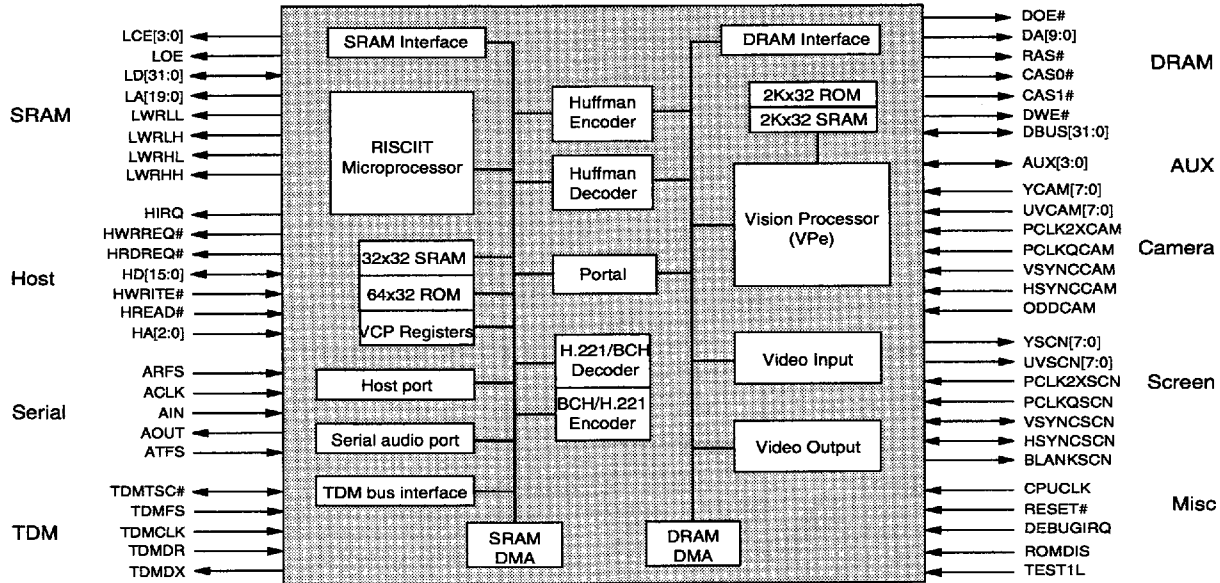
LCE[3:0]
LOE
LD[31:0]
LA[19:0]
LWRLL
LWRLH
LWRHL
LWRHH

SRAM

HIRQ
HWRREQ#
HRDREQ#
HD[15:0]
HWRITE#
HREAD#
HA[2:0]

Host

ARFS
ACLK
AIN
AOUT
ATFS

Serial

TDMTSC#
TDMFS
TDMCLK
TDMDR
TDMDX

TDM

SRAM Interface

RISCIIT Microprocessor

32x32 SRAM
64x32 ROM
VCP Registers

Host port

Serial audio port

TDM bus interface

SRAM DMA

Huffman Encoder

Huffman Decoder

Portal

H.221/BCH Decoder
BCH/H.221 Encoder

DRAM Interface

2Kx32 ROM
2Kx32 SRAM

Vision Processor (VPe)

Video Input

Video Output

DRAM DMA

DOE#
DA[9:0]
RAS#
CAS0#
CAS1#
DWE#
DBUS[31:0]

DRAM

AUX[3:0]

AUX

YCAM[7:0]
UVCAM[7:0]
PCLK2XCAM
PCLKQCAM
VSYNCCAM
HSYNCCAM
ODDCAM

Camera

YSCN[7:0]
UVSCN[7:0]
PCLK2XSCN
PCLKQSCN
VSYNCSCN
HSYNCSCN
BLANKSCN

Screen

CPUCLK
RESET#
DEBUGIRQ
ROMDIS
TEST1L

Misc